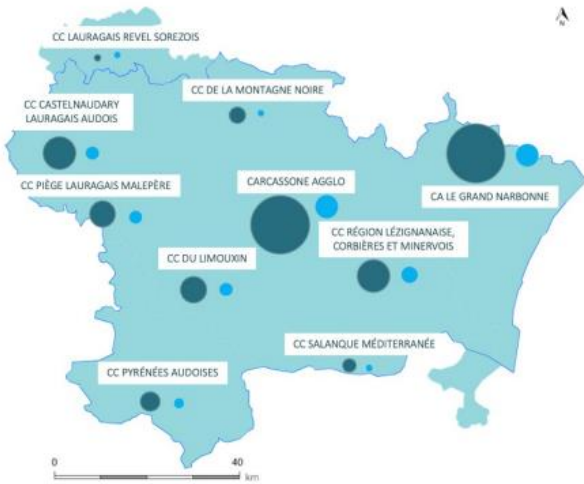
N

CC LAURAGAIS REVEL SOREZOIS

CC DE LA MONTAGNE NOIRE

CC CASTELNAUDARY LAURAGAIS AUDOIS

CC PIÈGE LAURAGAIS MALEPÈRE

CARCASSONE AGGLO

CA LE GRAND NARBONNE

CC RÉGION LÉZIGNANAISE, CORBIÈRES ET MINERVOIS

CC DU LIMOUXIN

CC SALANQUE MÉDITERRANÉE

CC PYRÉNÉES AUDOISES

0

40

km